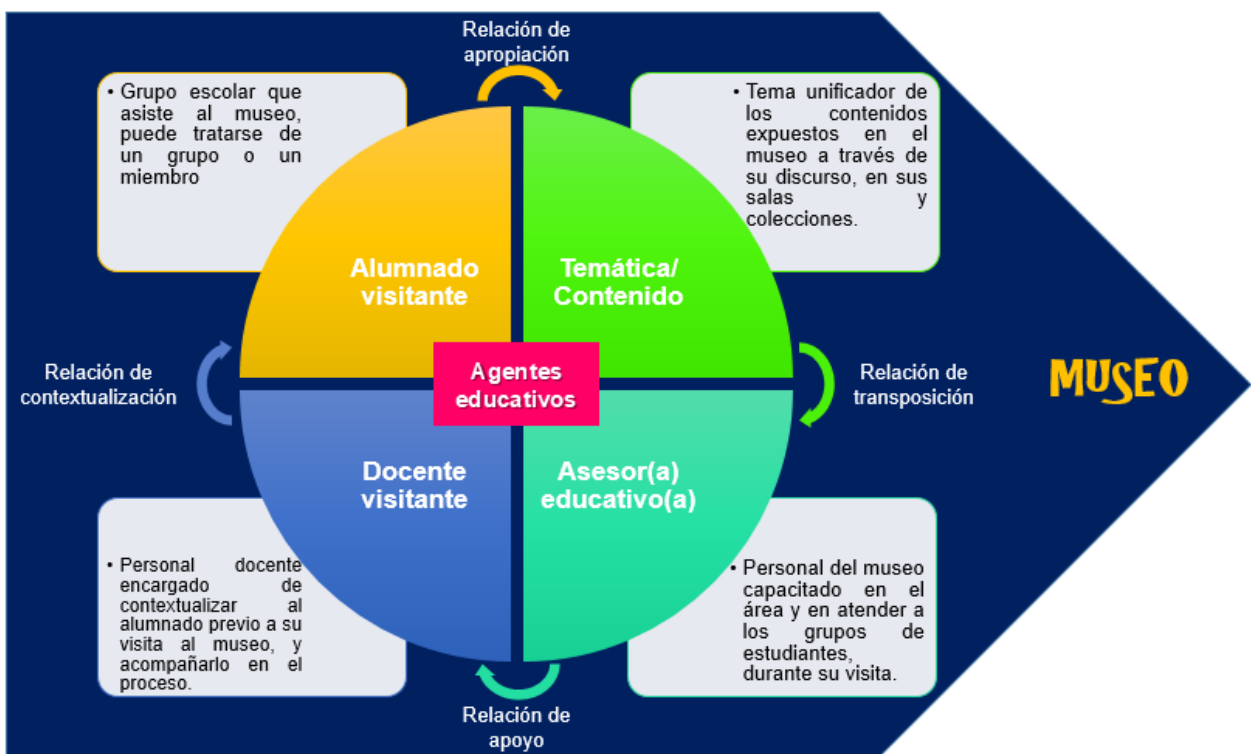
Relación de apropiación

• Grupo escolar que asiste al museo, puede tratarse de un grupo o un miembro

• Tema unificador de los contenidos expuestos en el museo a través de su discurso, en sus salas y colecciones.

Alumnado visitante

Temática/ Contenido

Relación de contextualización

Agentes educativos

Relación de transposición

MUSEO

Docente visitante

Asesor(a) educativo(a)

• Personal docente encargado de contextualizar al alumnado previo a su visita al museo, y acompañarlo en el proceso.

• Personal del museo capacitado en el área y en atender a los grupos de estudiantes, durante su visita.

Relación de apoyo